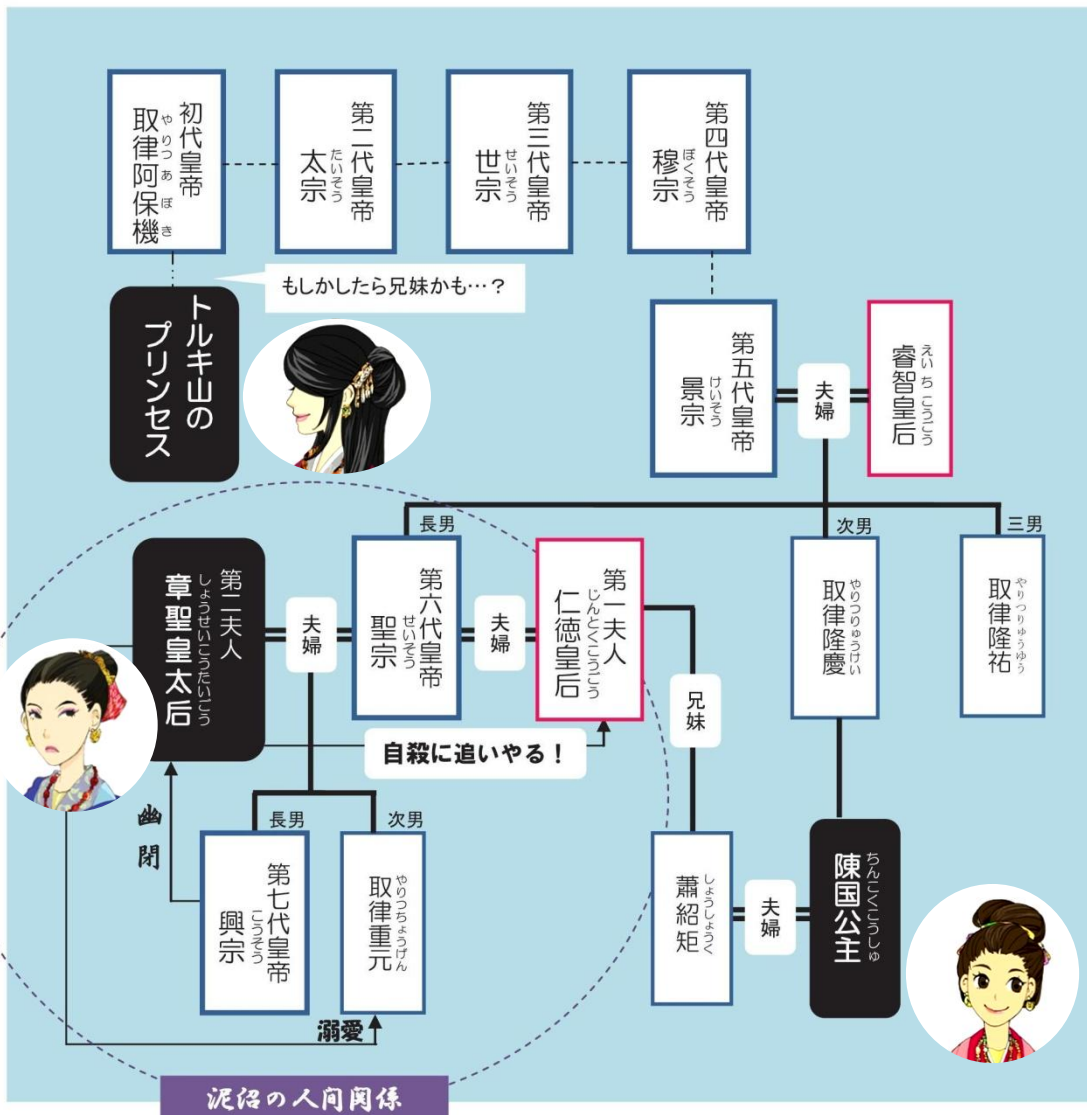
初代皇帝
耶律阿保機（やりつあぼき）

第二代皇帝
太宗（たいそう）

第三代皇帝
世宗（せいそう）

第四代皇帝
穆宗（ぼくそう）

もしかしたら兄妹かも…？

トルキ山のプリンセス

第五代皇帝
景宗（けいそう）

夫婦

睿智皇后（えいちこうごう）

長男

次男

三男

第二夫人
章聖皇太后（しょうせいこうたいごう）

夫婦

第六代皇帝
聖宗（せいそう）

夫婦

第一夫人
仁徳皇后（じんとくこうごう）

耶律隆慶（やりつりゅうけい）

耶律隆祐（やりつりゅうゆう）

兄妹

自殺に追いやる！

幽閉

長男

次男

第七代皇帝
興宗（こうそう）

耶律重元（やりつちょうげん）

蕭紹矩（しょうしょうく）

夫婦

陳国公主（ちんこくこうしゅ）

溺愛

泥沼の人間関係